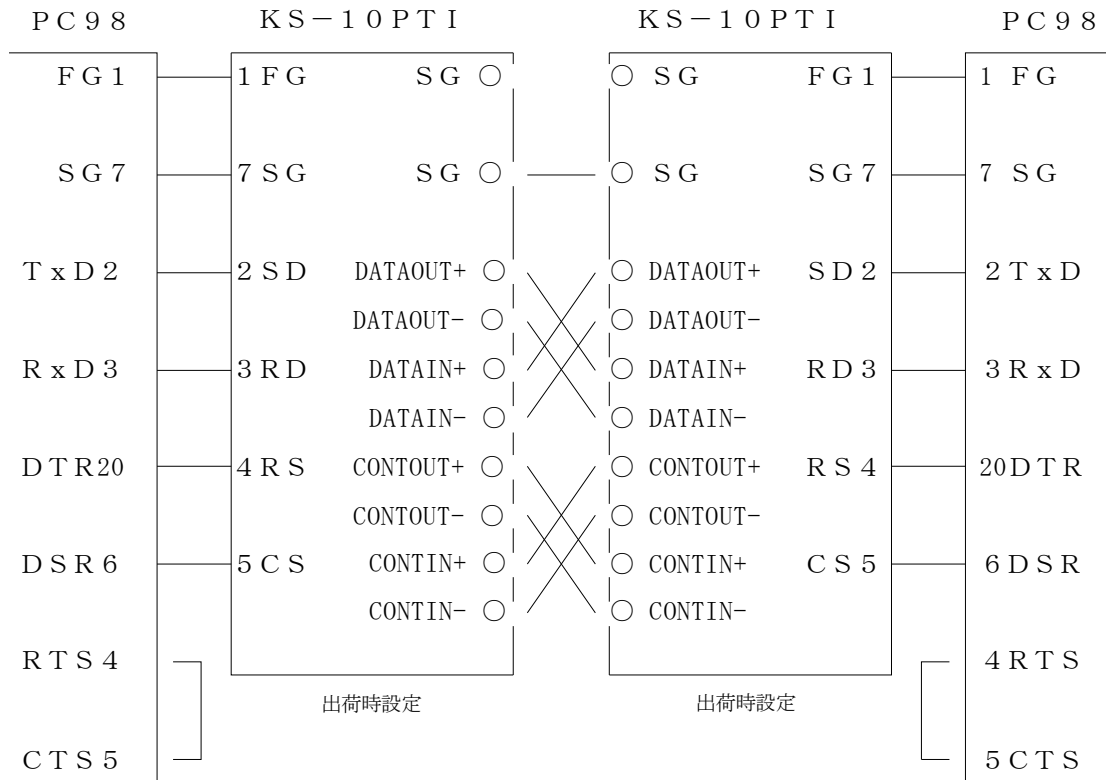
PC98

FG1
SG7
TxD2
RxD3
DTR20
DSR6
RTS4
CTS5

KS−10PTI

1FG
7SG
2SD
3RD
4RS
5CS

SG ○
SG ○
DATAOUT+ ○
DATAOUT- ○
DATAIN+ ○
DATAIN- ○
CONTOUT+ ○
CONTOUT- ○
CONTIN+ ○
CONTIN- ○

出荷時設定

KS−10PTI

○ SG
○ SG
○ DATAOUT+
○ DATAOUT-
○ DATAIN+
○ DATAIN-
○ CONTOUT+
○ CONTOUT-
○ CONTIN+
○ CONTIN-

FG1
SG7
SD2
RD3
RS4
CS5

出荷時設定

PC98

1 FG
7 SG
2TxD
3RxD
20DTR
6DSR
4RTS
5CTS